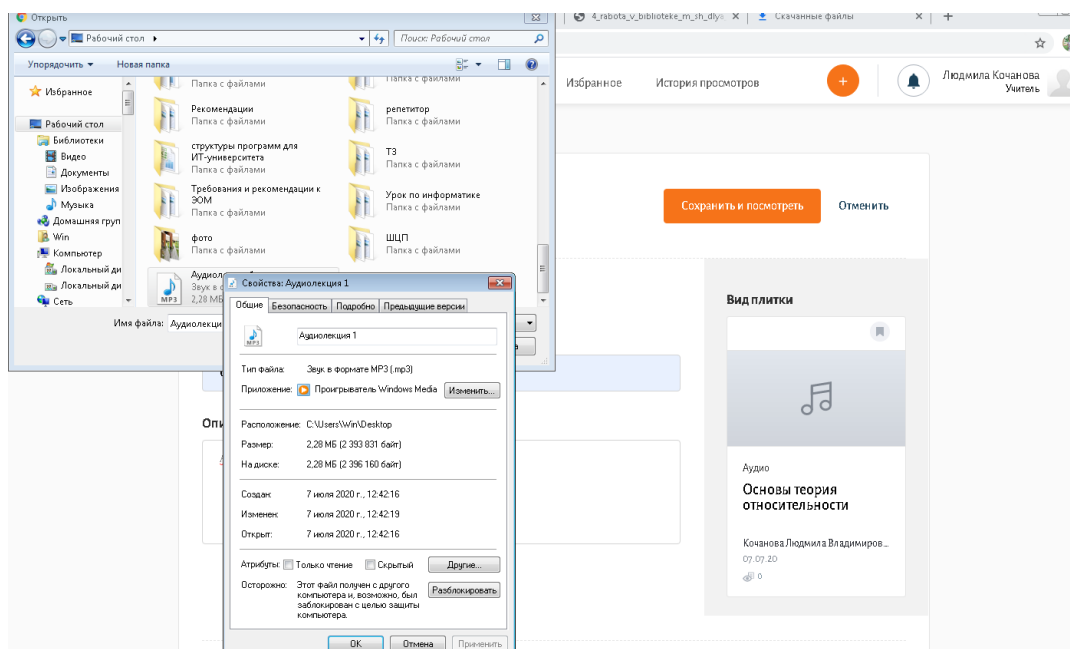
Открыть
4_rabota_v_biblioteke_m_sh_dlya ×
Скачанные файлы ×
Рабочий стол ▸
Поиск: Рабочий стол
Упорядочить ▾
Новая папка
Избранное
Рабочий стол
Библиотеки
Видео
Документы
Изображения
Музыка
Домашняя груп
Win
Компьютер
Локальный ди
Локальный ди
Сеть
Папка с файлами
Папка с файлами
Рекомендации
Папка с файлами
репетитор
Папка с файлами
структуры программ для ИТ-университета
Папка с файлами
ТЗ
Папка с файлами
Требования и рекомендации к ЭОМ
Папка с файлами
Урок по информатике
Папка с файлами
фото
Папка с файлами
ШЦП
Папка с файлами
Аудиолек
Звук в
2,28 МБ
Имя файла: Аудиолекци
Избранное
История просмотров
Людмила Кочанова
Учитель
Сохранить и посмотреть
Отменить
Вид плитки
Опи
Аудио
Основы теория относительности
Кочанова Людмила Владимиров...
07.07.20
0
Свойства: Аудиолекция 1
Общие
Безопасность
Подробно
Предыдущие версии
Аудиолекция 1
Тип файла: Звук в формате MP3 (.mp3)
Приложение: Проигрыватель Windows Media
Изменить...
Расположение: C:\Users\Win\Desktop
Размер: 2,28 МБ (2 393 831 байт)
На диске: 2,28 МБ (2 396 160 байт)
Создан: 7 июля 2020 г., 12:42:16
Изменен: 7 июля 2020 г., 12:42:19
Открыт: 7 июля 2020 г., 12:42:16
Атрибуты: Только чтение Скрытый
Другие...
Осторожно: Этот файл получен с другого компьютера и, возможно, был заблокирован с целью защиты компьютера.
Разблокировать
ОК
Отмена
Применить